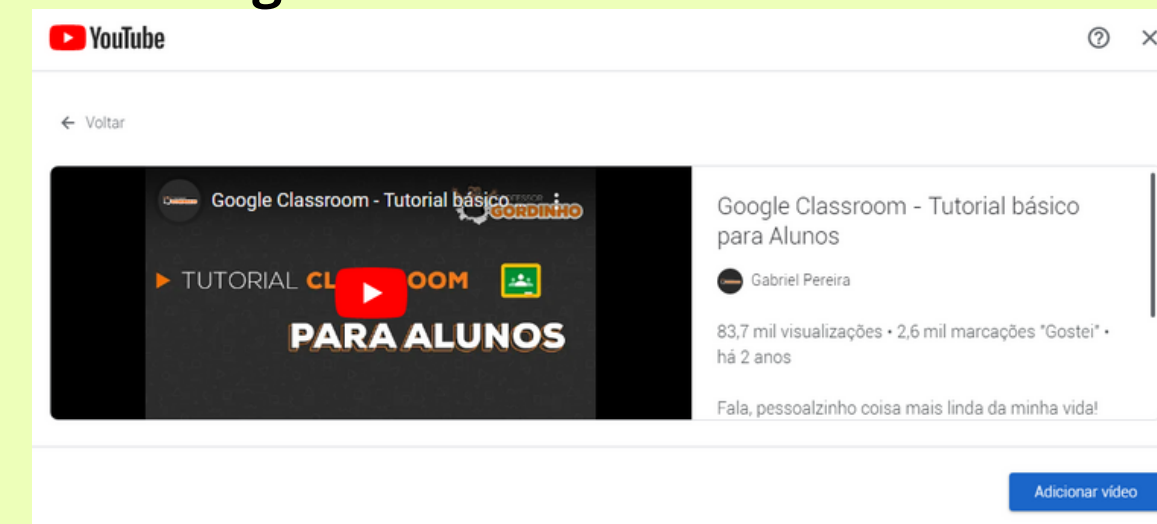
YouTube

Voltar

Google Classroom - Tutorial básico

GORDINHO

▶ TUTORIAL CL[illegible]OOM

PARA ALUNOS

Google Classroom - Tutorial básico para Alunos

Gabriel Pereira

83,7 mil visualizações • 2,6 mil marcações "Gostei" • há 2 anos

Fala, pessoalzinho coisa mais linda da minha vida!

Adicionar vídeo